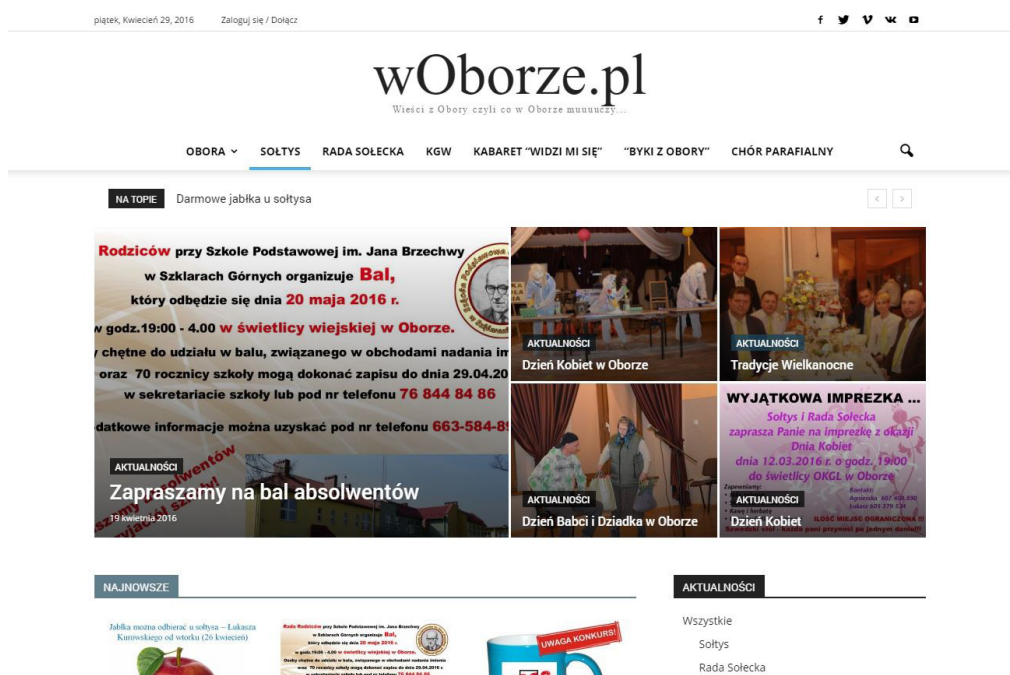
piątek, Kwiecień 29, 2016 Zaloguj się / Dołącz

wOborze.pl
Wieści z Obory czyli co w Oborze muuuczy...

OBORA SOŁTYS RADA SOŁECKA KGW KABARET "WIDZI MI SIĘ" "BYKI Z OBORY" CHÓR PARAFIALNY

NA TOPIE Darmowe jabłka u sołtysa

Rodziców przy Szkole Podstawowej im. Jana Brzechwy w Szklarach Górnych organizuje Bal, który odbędzie się dnia 20 maja 2016 r. w godz.19:00 - 4.00 w świetlicy wiejskiej w Oborze.
chętne do udziału w balu, związanego w obchodami nadania im oraz 70 rocznicy szkoły mogą dokonać zapisu do dnia 29.04.20 w sekretariacie szkoły lub pod nr telefonu 76 844 84 86
datkowe informacje można uzyskać pod nr telefonu 663-584-8

AKTUALNOŚCI
Zapraszamy na bal absolwentów
19 kwietnia 2016

AKTUALNOŚCI
Dzień Kobiet w Oborze

AKTUALNOŚCI
Tradycje Wielkanocne

AKTUALNOŚCI
Dzień Babci i Dziadka w Oborze

WYJĄTKOWA IMPREZKA ...
Sołtys i Rada Sołecka zaprasza Panie na imprezkę z okazji Dnia Kobiet dnia 12.03.2016 r. o godz. 19:00 do świetlicy OKGL w Oborze
AKTUALNOŚCI
Dzień Kobiet

NAJNOWSZE

Jabłka można odbierać u sołtysa – Łukasza Kurowskiego od wtorku (26 kwiecień)

UWAGA KONKURS!

AKTUALNOŚCI
Wszystkie
Sołtys
Rada Sołecka